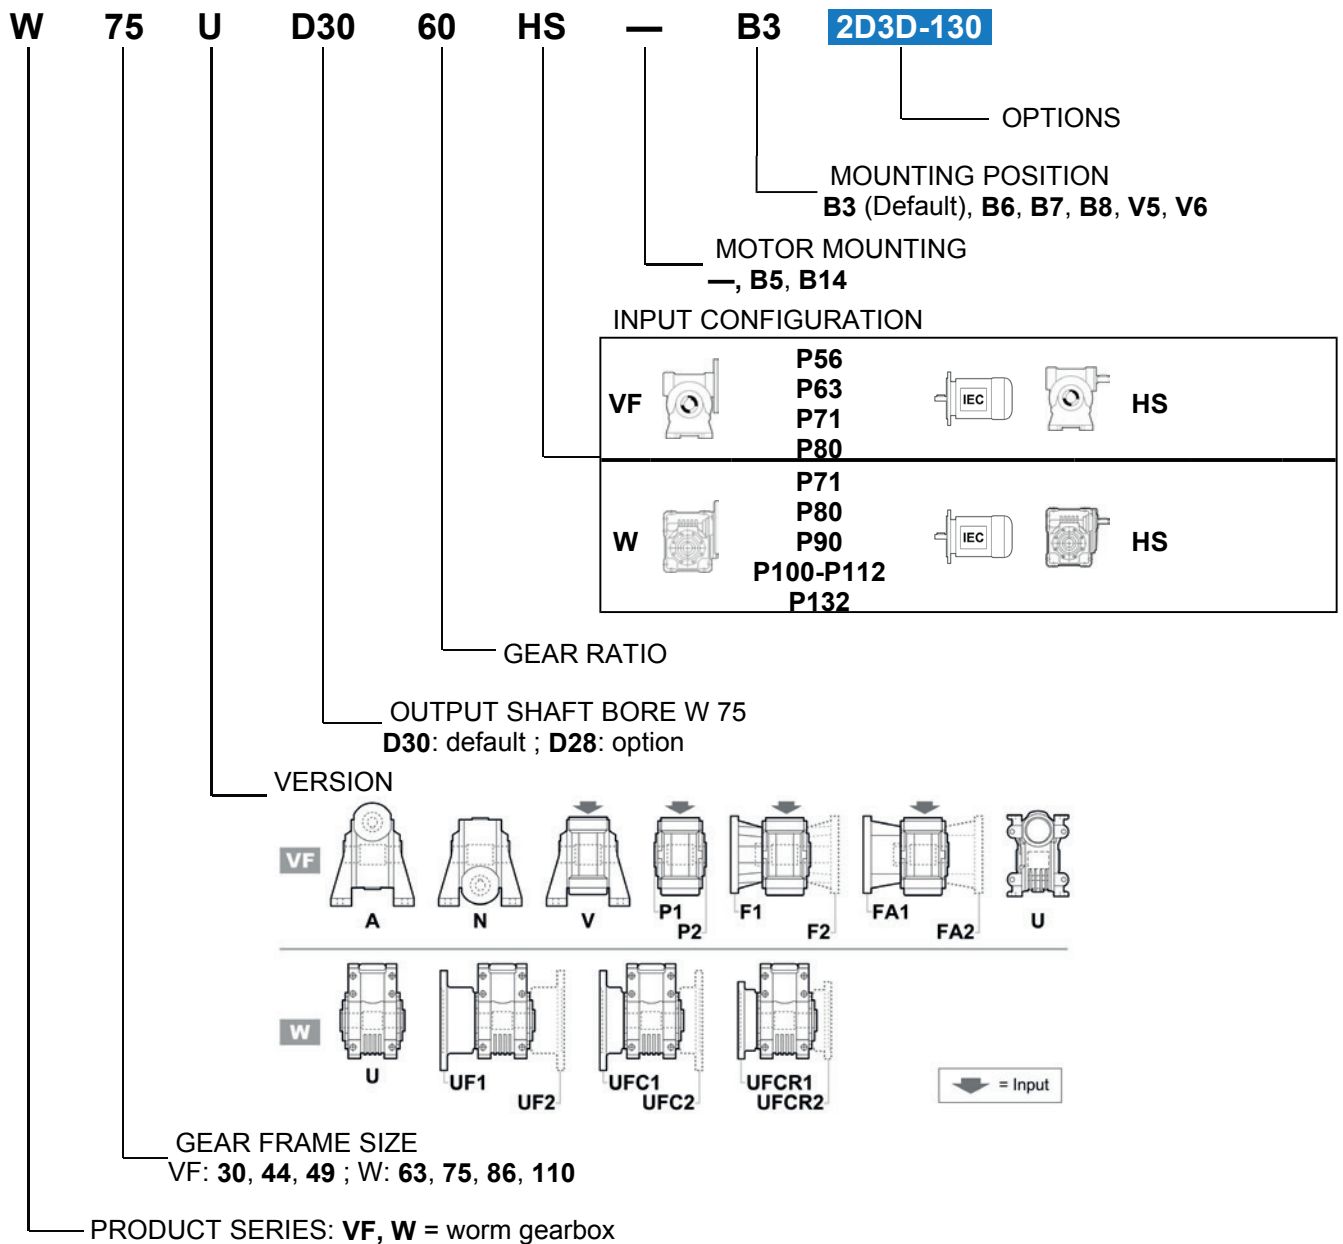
W 75 U D30 60 HS — B3 2D3D-130

OPTIONS

MOUNTING POSITION
**B3** (Default), **B6**, **B7**, **B8**, **V5**, **V6**

MOTOR MOUNTING
**—**, **B5**, **B14**

INPUT CONFIGURATION

| VF | P56 P63 P71 P80 | IEC | HS |
|---|---|---|---|
| W | P71 P80 P90 P100-P112 P132 | IEC | HS |

GEAR RATIO

OUTPUT SHAFT BORE W 75
**D30**: default ; **D28**: option

VERSION

VF
A N V P1 P2 F1 F2 FA1 FA2 U

W
U UF1 UF2 UFC1 UFC2 UFCR1 UFCR2

= Input

GEAR FRAME SIZE
VF: **30**, **44**, **49** ; W: **63**, **75**, **86**, **110**

PRODUCT SERIES: **VF, W** = worm gearbox